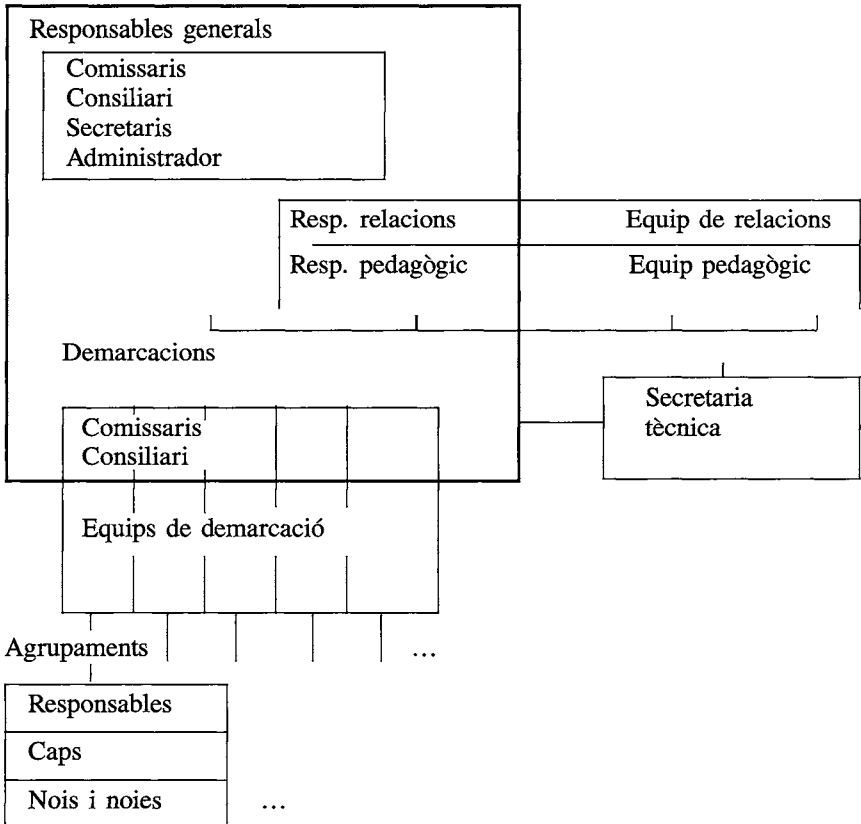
Responsables generals

Comissaris
Consiliari
Secretaris
Administrador

Resp. relacions

Equip de relacions

Resp. pedagògic

Equip pedagògic

Demarcacions

Secretaria tècnica

Comissaris
Consiliari

Equips de demarcació

Agrupaments

...

Responsables

Caps

Nois i noies

...